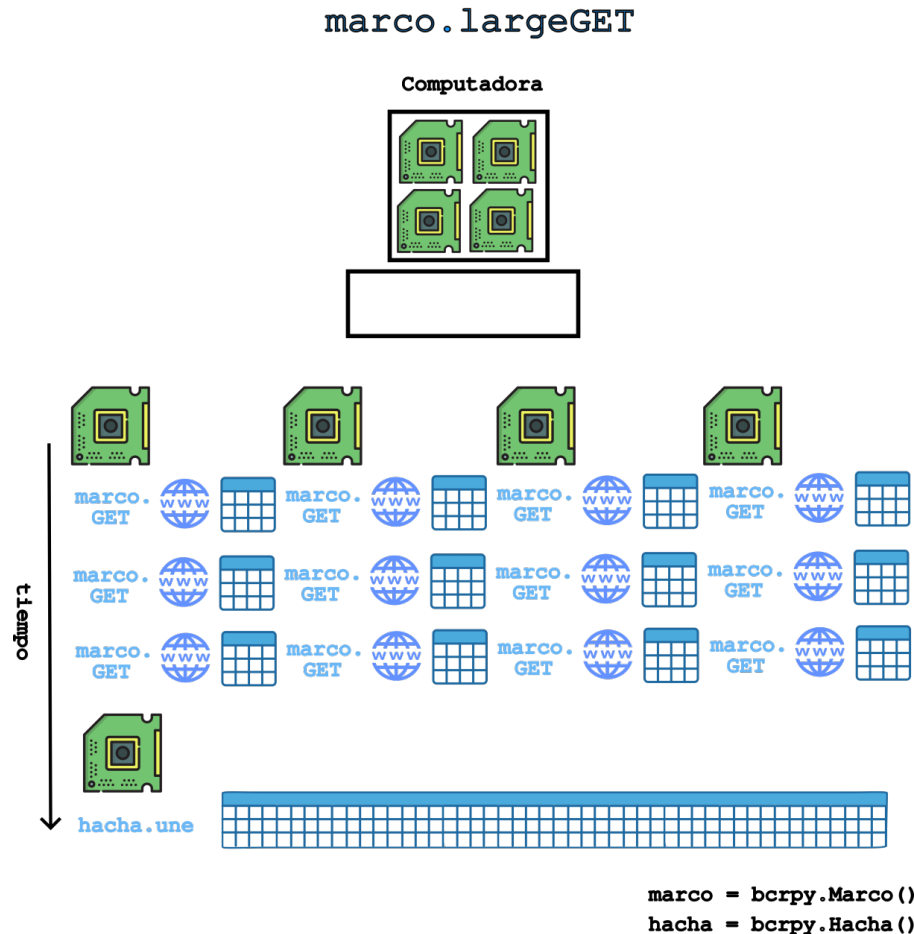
marco.largeGET

Computadora

marco. GET
marco. GET
marco. GET
marco. GET
marco. GET
marco. GET
marco. GET
marco. GET
marco. GET
marco. GET
marco. GET
marco. GET

tiempo

hacha.une

marco = bcrpy.Marco()
hacha = bcrpy.Hacha()